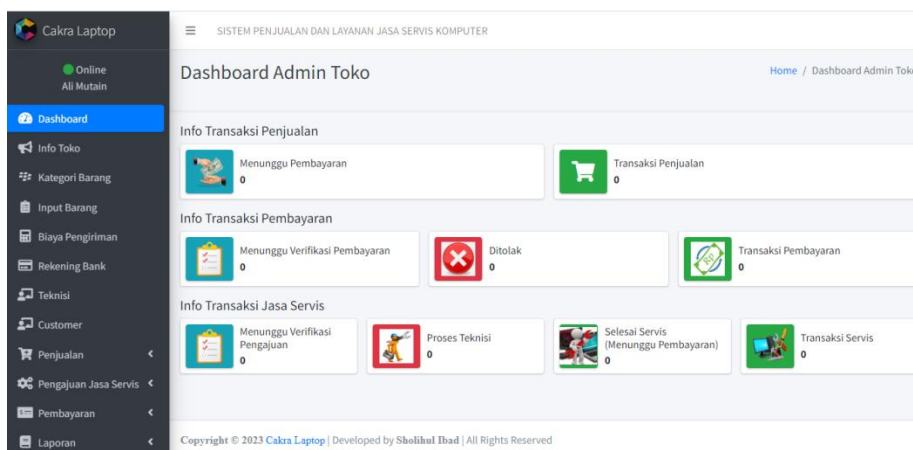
Cakra Laptop

Online
Ali Mutain

Dashboard
Info Toko
Kategori Barang
Input Barang
Biaya Pengiriman
Rekening Bank
Teknisi
Customer
Penjualan
Pengajuan Jasa Servis
Pembayaran
Laporan

SISTEM PENJUALAN DAN LAYANAN JASA SERVIS KOMPUTER

Dashboard Admin Toko

Home / Dashboard Admin Toko

Info Transaksi Penjualan

Menunggu Pembayaran
0

Transaksi Penjualan
0

Info Transaksi Pembayaran

Menunggu Verifikasi Pembayaran
0

Ditolak
0

Transaksi Pembayaran
0

Info Transaksi Jasa Servis

Menunggu Verifikasi Pengajuan
0

Proses Teknisi
0

Selesai Servis (Menunggu Pembayaran)
0

Transaksi Servis
0

Copyright © 2023 Cakra Laptop | Developed by Sholihul Ibad | All Rights Reserved